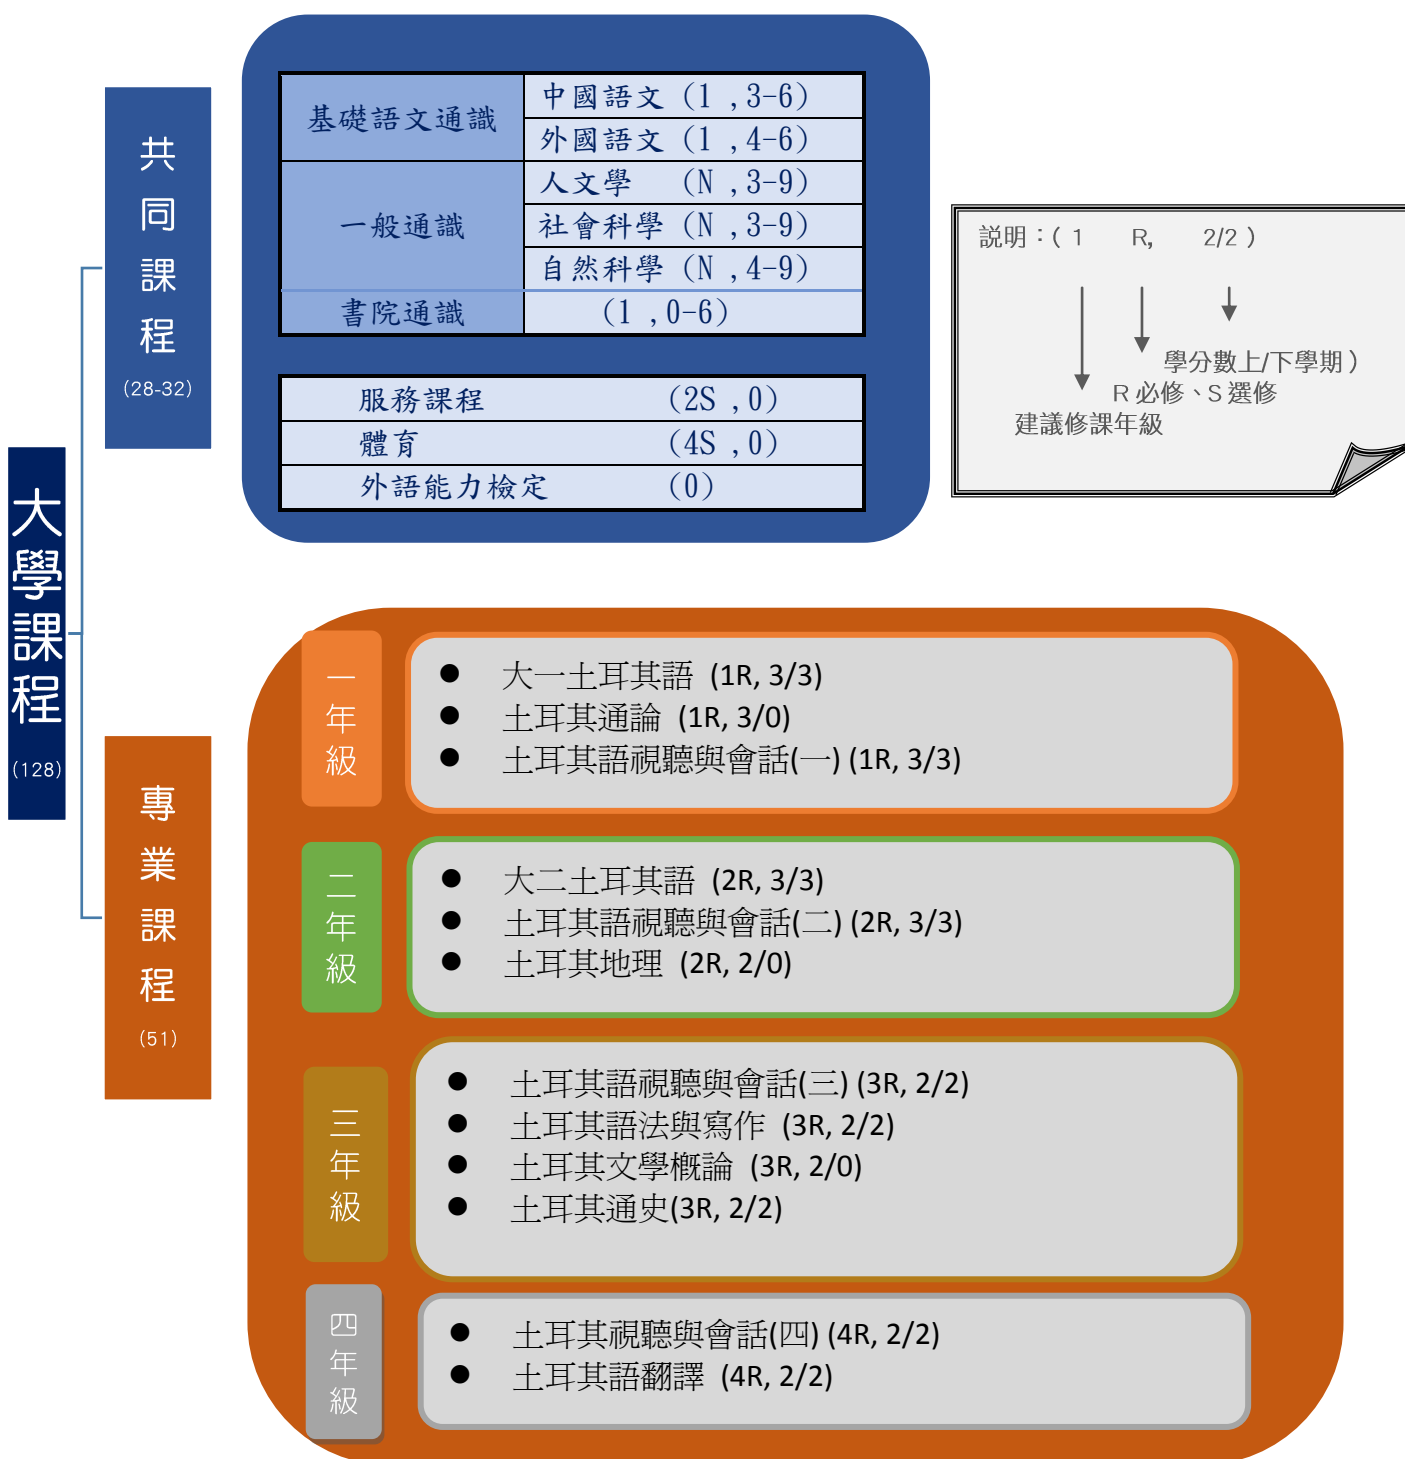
大學課程
(128)

共同課程
(28-32)

| 基礎語文通識 | 中國語文（1，3-6） |
|---|---|
| | 外國語文（1，4-6） |
| 一般通識 | 人文學 （N，3-9） |
| | 社會科學（N，3-9） |
| | 自然科學（N，4-9） |
| 書院通識 | （1，0-6） |

| 服務課程 | （2S，0） |
|---|---|
| 體育 | （4S，0） |
| 外語能力檢定 | （0） |

說明：（ 1 R, 2/2 ）
學分數上/下學期）
R 必修、S 選修
建議修課年級

專業課程
(51)

一年級
● 大一土耳其語 (1R, 3/3)
● 土耳其通論 (1R, 3/0)
● 土耳其語視聽與會話(一) (1R, 3/3)

二年級
● 大二土耳其語 (2R, 3/3)
● 土耳其語視聽與會話(二) (2R, 3/3)
● 土耳其地理 (2R, 2/0)

三年級
● 土耳其語視聽與會話(三) (3R, 2/2)
● 土耳其語法與寫作 (3R, 2/2)
● 土耳其文學概論 (3R, 2/0)
● 土耳其通史(3R, 2/2)

四年級
● 土耳其視聽與會話(四) (4R, 2/2)
● 土耳其語翻譯 (4R, 2/2)